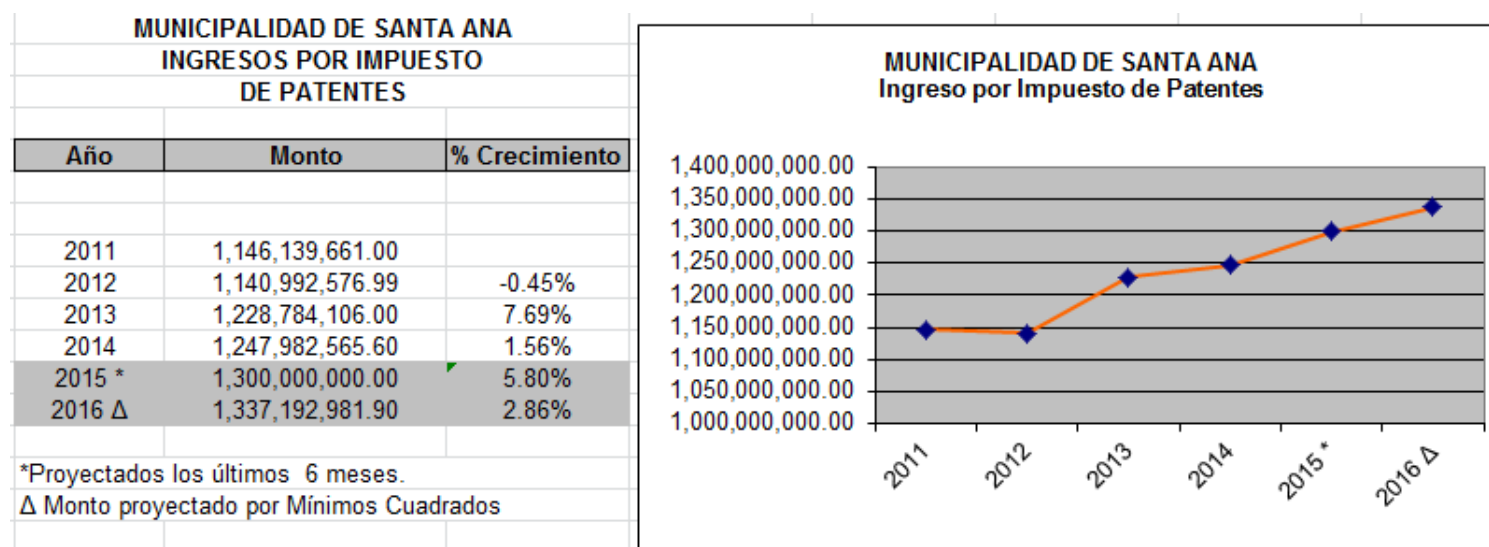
MUNICIPALIDAD DE SANTA ANA
INGRESOS POR IMPUESTO
DE PATENTES

| Año | Monto | % Crecimiento |
|---|---|---|
| 2011 | 1,146,139,661.00 | |
| 2012 | 1,140,992,576.99 | -0.45% |
| 2013 | 1,228,784,106.00 | 7.69% |
| 2014 | 1,247,982,565.60 | 1.56% |
| 2015 * | 1,300,000,000.00 | 5.80% |
| 2016 Δ | 1,337,192,981.90 | 2.86% |

*Proyectados los últimos 6 meses.
Δ Monto proyectado por Mínimos Cuadrados

MUNICIPALIDAD DE SANTA ANA
Ingreso por Impuesto de Patentes

1,400,000,000.00
1,350,000,000.00
1,300,000,000.00
1,250,000,000.00
1,200,000,000.00
1,150,000,000.00
1,100,000,000.00
1,050,000,000.00
1,000,000,000.00

2011
2012
2013
2014
2015 *
2016 Δ